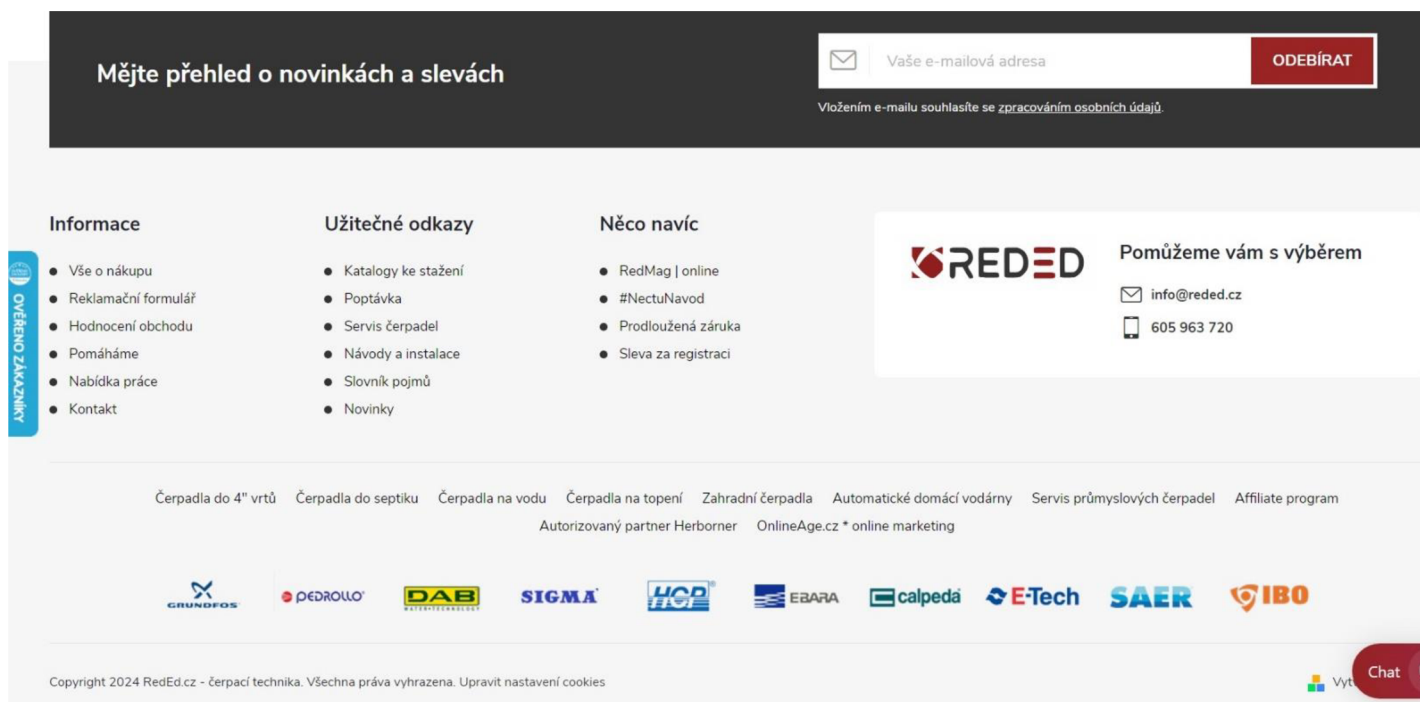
Mějte přehled o novinkách a slevách

Vaše e-mailová adresa
ODEBÍRAT

Vložením e-mailu souhlasíte se zpracováním osobních údajů.

OVĚŘENO ZÁKAZNÍKY

Informace
- Vše o nákupu
- Reklamační formulář
- Hodnocení obchodu
- Pomáháme
- Nabídka práce
- Kontakt

Užitečné odkazy
- Katalogy ke stažení
- Poptávka
- Servis čerpadel
- Návody a instalace
- Slovník pojmů
- Novinky

Něco navíc
- RedMag | online
- #NectuNavod
- Prodloužená záruka
- Sleva za registraci

REDED
Pomůžeme vám s výběrem
info@reded.cz
605 963 720

Čerpadla do 4" vrtů Čerpadla do septiku Čerpadla na vodu Čerpadla na topení Zahradní čerpadla Automatické domácí vodárny Servis průmyslových čerpadel Affiliate program Autorizovaný partner Herborner OnlineAge.cz * online marketing

GRUNDFOS PEDROLLO DAB SIGMA HCP EBARA calpeda E-Tech SAER IBO

Copyright 2024 RedEd.cz - čerpací technika. Všechna práva vyhrazena. Upravit nastavení cookies

Vyt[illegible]
Chat